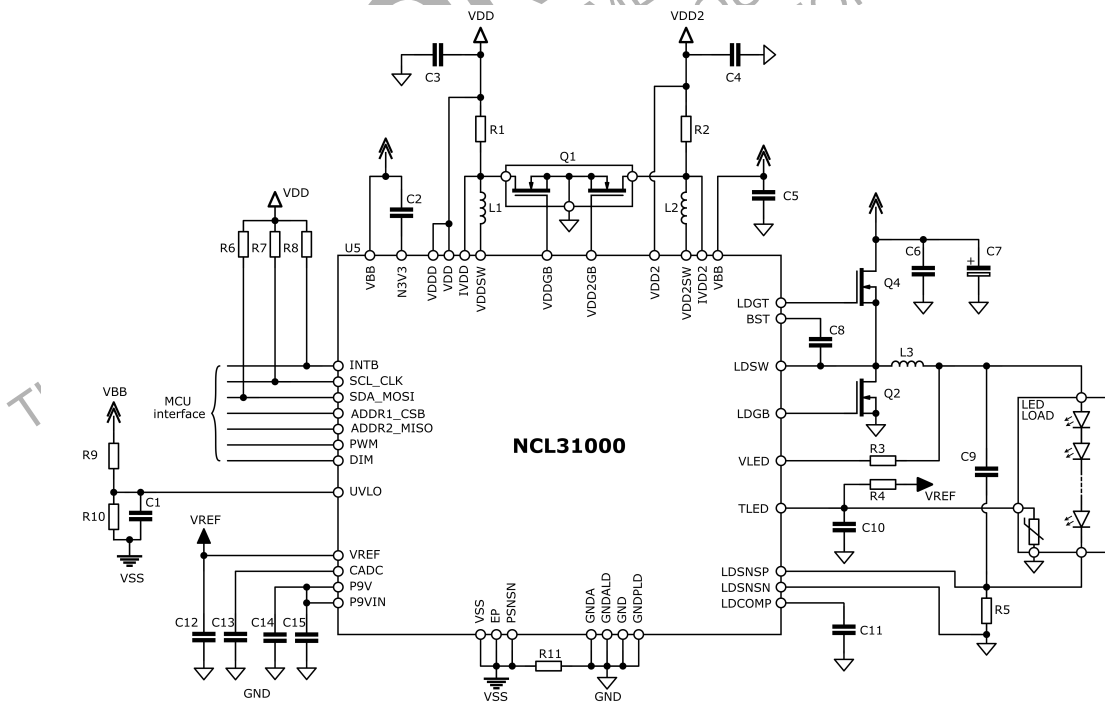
VDD
C3
VDD2
C4
R1
R2
Q1
L1
L2
C2
C5
VDD
R6 R7 R8
U5
VBB
N3V3
VDDD
VDD
IVDD
VDDSW
VDDGB
VDD2GB
VDD2
VDD2SW
IVDD2
VBB
C6
C7
Q4
LDGT
BST
C8
LDSW
L3
Q2
LDGB
INTB
SCL_CLK
SDA_MOSI
ADDR1_CSB
ADDR2_MISO
PWM
DIM
MCU interface
VBB
R9
UVLO
R10
C1
VSS
NCL31000
VLED
R3
LED LOAD
C9
TLED
R4
VREF
C10
VREF
VREF
CADC
P9V
P9VIN
C12 C13 C14 C15
GND
VSS
EP
PSNSN
R11
GNDA
GNDALD
GND
GNDPLD
VSS
GND
LDSNSP
LDSNSN
LDCOMP
C11
R5